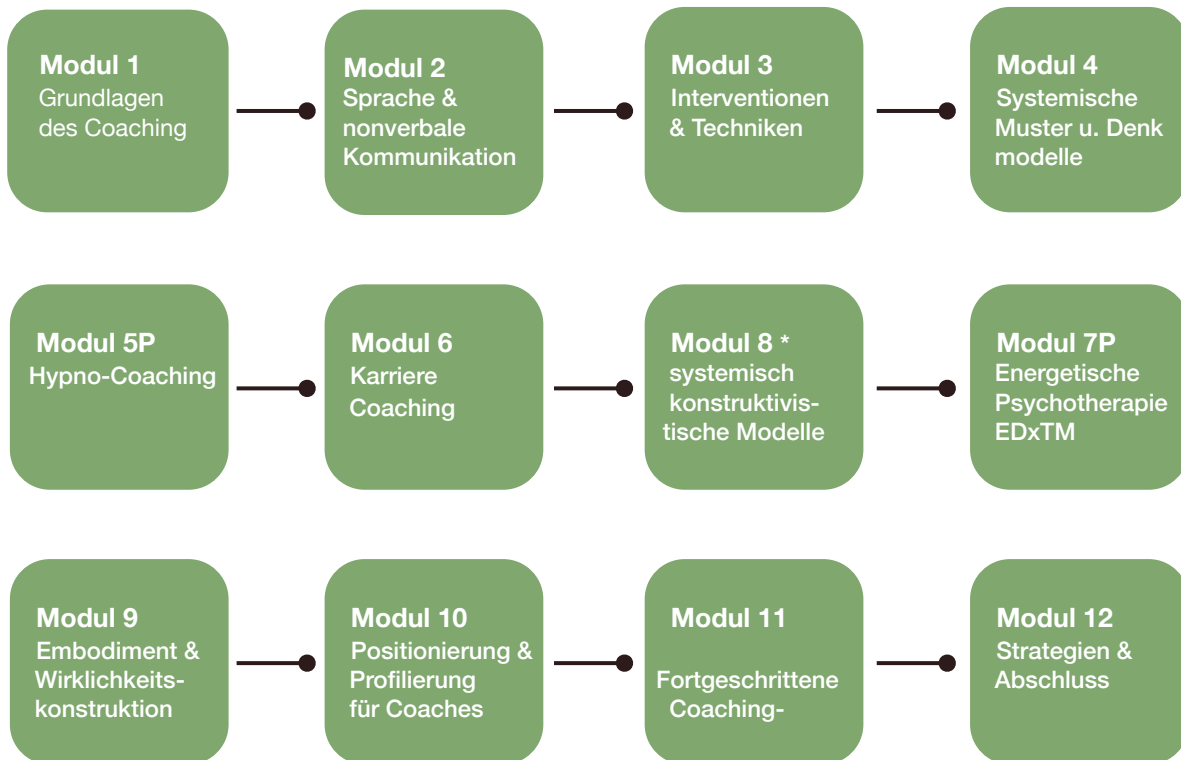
**Modul 1**
Grundlagen des Coaching

**Modul 2**
Sprache & nonverbale Kommunikation

**Modul 3**
Interventionen & Techniken

**Modul 4**
Systemische Muster u. Denk modelle

**Modul 5P**
Hypno-Coaching

**Modul 6**
Karriere Coaching

**Modul 8 \***
systemisch konstruktivistische Modelle

**Modul 7P**
Energetische Psychotherapie EDxTM

**Modul 9**
Embodiment & Wirklichkeitskonstruktion

**Modul 10**
Positionierung & Profilierung für Coaches

**Modul 11**
Fortgeschrittene Coaching-

**Modul 12**
Strategien & Abschluss